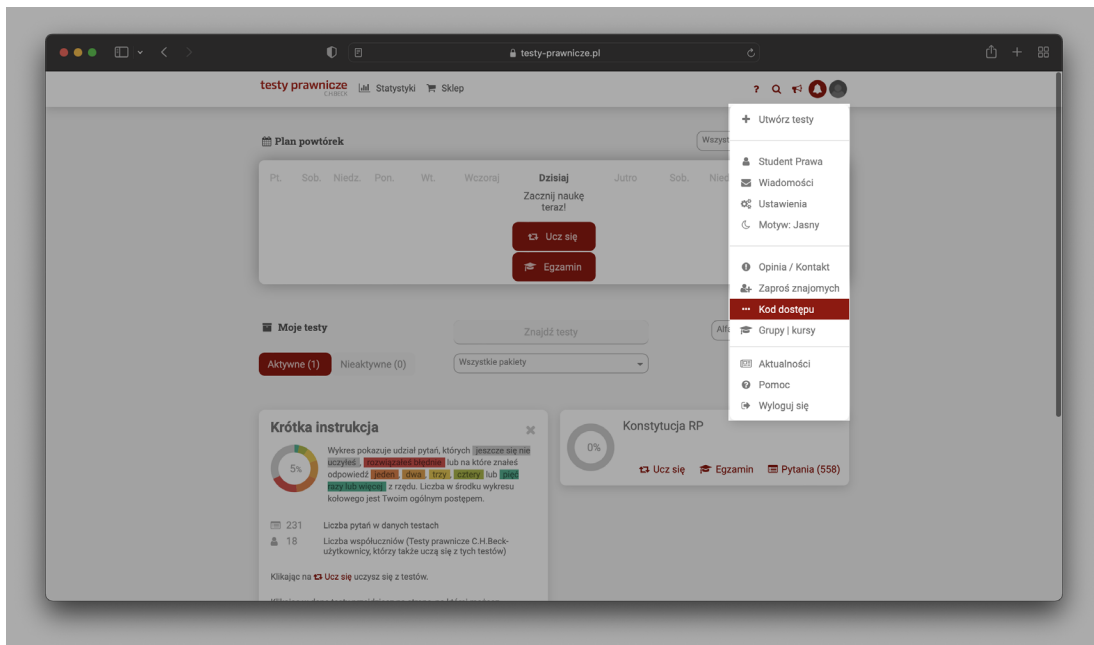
testy-prawnicze.pl

testy prawnicze C.H.BECK Statystyki Sklep

? Q

Plan powtórek

Wszyst

Pt. Sob. Niedz. Pon. Wt. Wczoraj Dzisiaj Jutro Sob. Nied

Zacznij naukę teraz!

Ucz się

Egzamin

Moje testy

Znajdź testy

Alfa

Aktywne (1) Nieaktywne (0)

Wszystkie pakiety

Krótka instrukcja

5%

Wykres pokazuje udział pytań, których jeszcze się nie uczyłeś, rozwiązałeś błędnie lub na które znałeś odpowiedź jeden, dwa, trzy, cztery lub pięć razy lub więcej z rzędu. Liczba w środku wykresu kołowego jest Twoim ogólnym postępem.

231 Liczba pytań w danych testach

18 Liczba współuczniów (Testy prawnicze C.H.Beck-użytkownicy, którzy także uczą się z tych testów)

Klikając na Ucz się uczysz się z testów.

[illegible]

0%

Konstytucja RP

Ucz się Egzamin Pytania (558)

+ Utwórz testy

Student Prawa
Wiadomości
Ustawienia
Motyw: Jasny

Opinia / Kontakt
Zaproś znajomych
Kod dostępu
Grupy | kursy

Aktualności
Pomoc
Wyloguj się